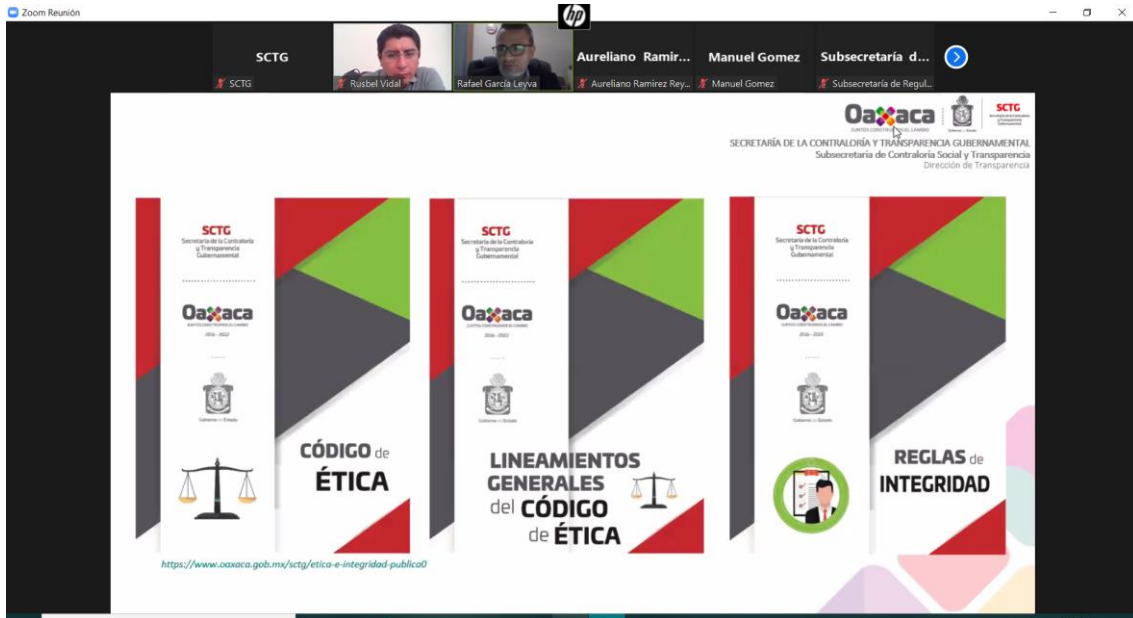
Zoom Reunión

SCTG
SCTG
Rusbel Vidal
Rafael García Leyva
Aureliano Ramir...
Aureliano Ramírez Rey...
Manuel Gomez
Manuel Gomez
Subsecretaría d...
Subsecretaría de Regul...

Oaxaca
JUNTOS CONSTRUIMOS EL CAMBIO
SCTG
Secretaría de la Contraloría y Transparencia Gubernamental
SECRETARÍA DE LA CONTRALORÍA Y TRANSPARENCIA GUBERNAMENTAL
Subsecretaría de Contraloría Social y Transparencia
Dirección de Transparencia

SCTG
Secretaría de la Contraloría y Transparencia Gubernamental
Oaxaca
2016 - 2022
Gobierno del Estado
CÓDIGO de ÉTICA

SCTG
Secretaría de la Contraloría y Transparencia Gubernamental
Oaxaca
2016 - 2022
LINEAMIENTOS GENERALES del CÓDIGO de ÉTICA

SCTG
Secretaría de la Contraloría y Transparencia Gubernamental
Oaxaca
2016 - 2022
Gobierno del Estado
REGLAS de INTEGRIDAD

https://www.oaxaca.gob.mx/sctg/etica-e-integridad-publica0